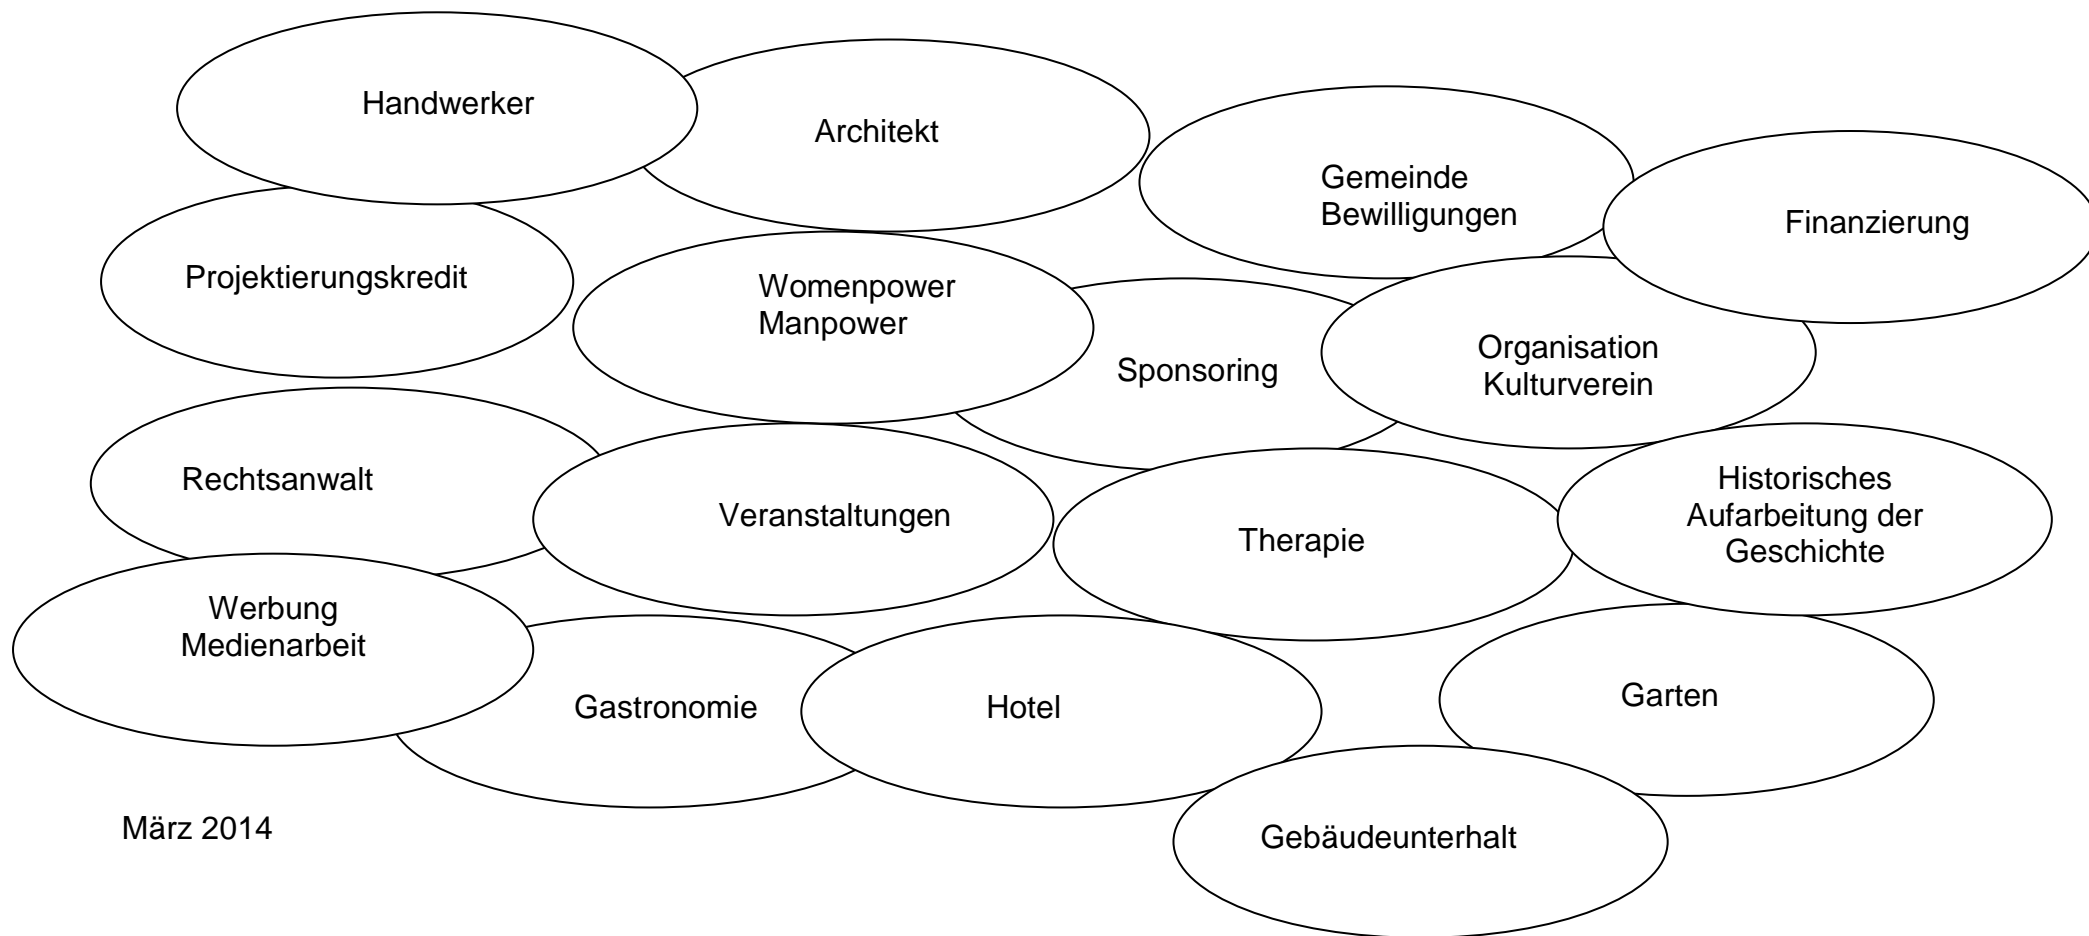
Handwerker

Architekt

Gemeinde
Bewilligungen

Finanzierung

Projektierungskredit

Womenpower
Manpower

Sponsoring

Organisation
Kulturverein

Rechtsanwalt

Veranstaltungen

Therapie

Historisches
Aufarbeitung der
Geschichte

Werbung
Medienarbeit

Gastronomie

Hotel

Garten

März 2014

Gebäudeunterhalt